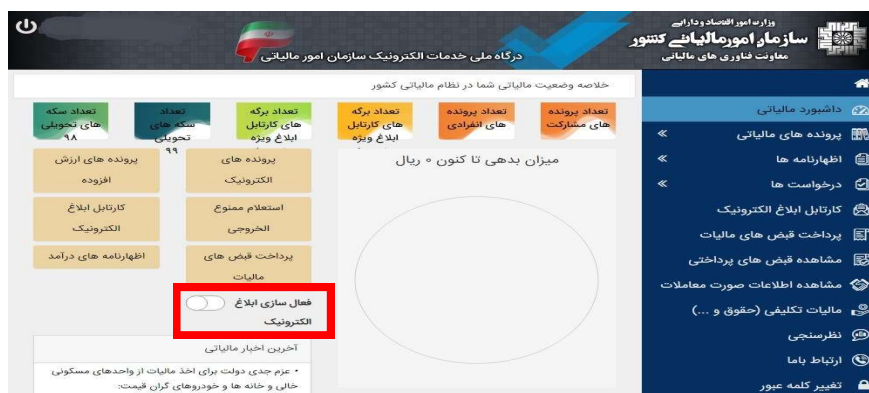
وزارت امور اقتصاد و دارایی
سازمان امور مالیاتی کشور
معاونت فناوری های مالیاتی

درگاه ملی خدمات الکترونیک سازمان امور مالیاتی

خلاصه وضعیت مالیاتی شما در نظام مالیاتی کشور

تعداد پرونده های مشارکت
تعداد پرونده های انفرادی
تعداد برگه های کارتابل ابلاغ ویژه
تعداد برگه های کارتابل ابلاغ ویژه
تعداد سکه های تحویلی ۹۹
تعداد سکه های تحویلی ۹۸

میزان بدهی تا کنون ۰ ریال

پرونده های الکترونیک
پرونده های ارزش افزوده
استعلام ممنوع الخروجی
کارتابل ابلاغ الکترونیک
پرداخت قبض های مالیات
اظهارنامه های درآمد
فعال سازی ابلاغ الکترونیک

آخرین اخبار مالیاتی
• عزم جدی دولت برای اخذ مالیات از واحدهای مسکونی خالی و خانه ها و خودروهای گران قیمت:

داشبورد مالیاتی
پرونده های مالیاتی
اظهارنامه ها
درخواست ها
کارتابل ابلاغ الکترونیک
پرداخت قبض های مالیات
مشاهده قبض های پرداختی
مشاهده اطلاعات صورت معاملات
مالیات تکلیفی (حقوق و ...)
نظرسنجی
ارتباط باما
تغییر کلمه عبور